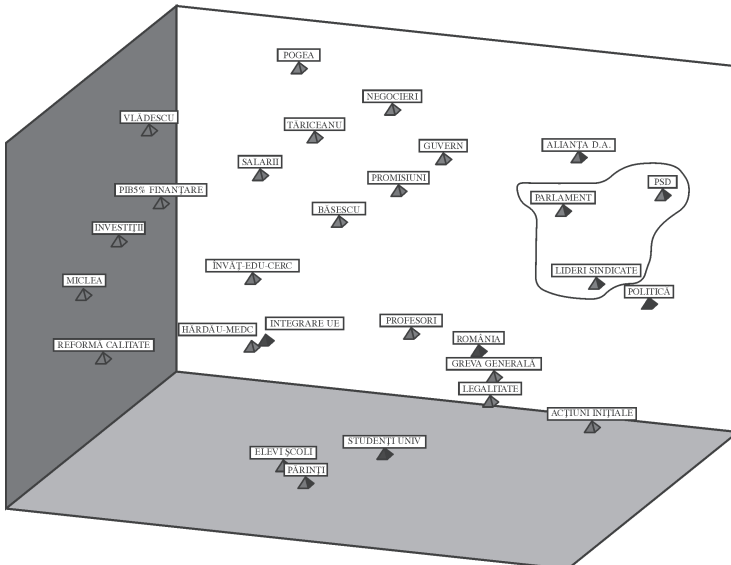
POGEA
NEGOCIERI
VLĂDESCU
TĂRICEANU
GUVERN
ALIANȚA D.A.
SALARII
PROMISIUNI
PSD
PIB5% FINANȚARE
PARLAMENT
BĂSESCU
INVESTIȚII
ÎNVĂȚ-EDU CERC
LIDERI SINDICATE
MICLEA
POLITICĂ
HĂRDĂU-MEDC
INTEGRARE UE
PROFESORI
REFORMA CALITATE
ROMÂNIA
GREVA GENERALĂ
LEGALITATE
ACȚIUNI INIȚIALE
STUDENȚI UNIV
ELEVI ȘCOLI
PĂRINȚI